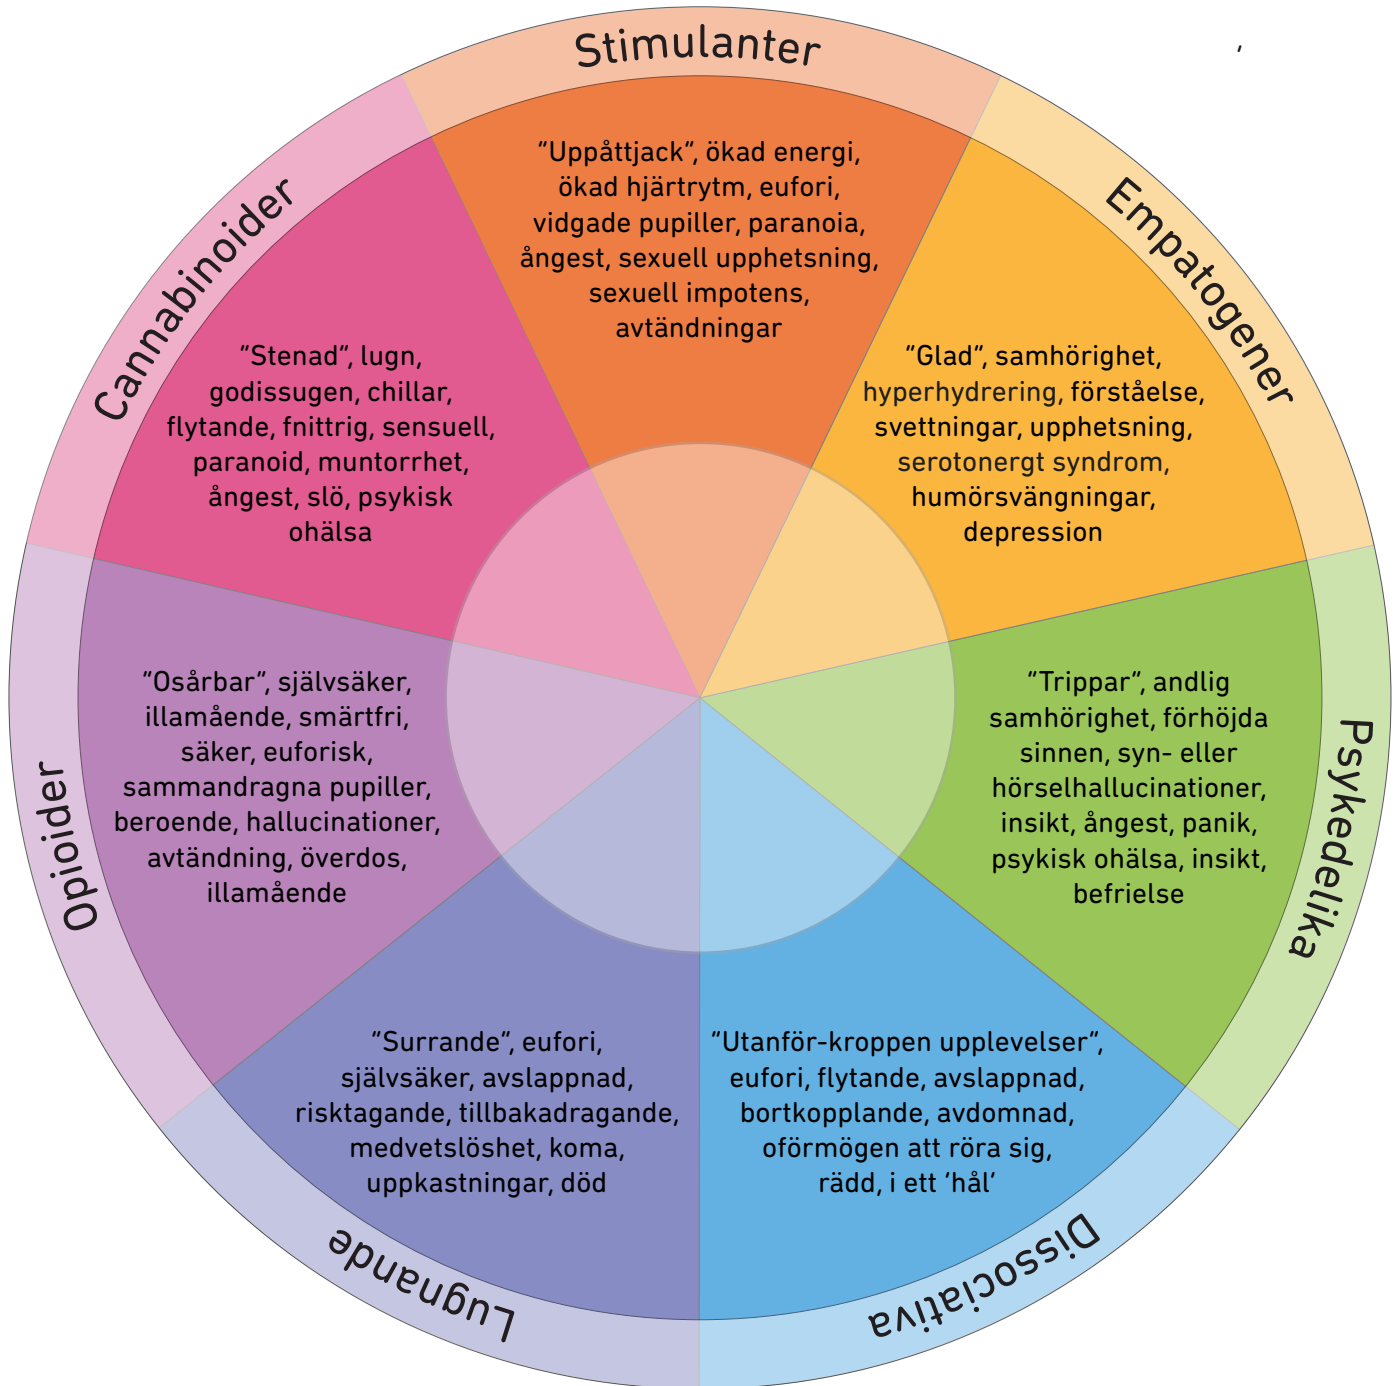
Stimulanter

"Uppåttjack", ökad energi, ökad hjärtrytm, eufori, vidgade pupiller, paranoia, ångest, sexuell upphetsning, sexuell impotens, avtändningar

Empatogener

"Glad", samhörighet, hyperhydrering, förståelse, svettningar, upphetsning, serotonergt syndrom, humörsvängningar, depression

Psykedelika

"Trippar", andlig samhörighet, förhöjda sinnen, syn- eller hörselhallucinationer, insikt, ångest, panik, psykisk ohälsa, insikt, befrielse

Dissociativa

"Utanför-kroppen upplevelser", eufori, flytande, avslappnad, bortkopplande, avdomnad, oförmögen att röra sig, rädd, i ett 'hål'

Lugnande

"Surrande", eufori, självsäker, avslappnad, risktagande, tillbakadragande, medvetslöshet, koma, uppkastningar, död

Opioider

"Osårbar", självsäker, illamående, smärtfri, säker, euforisk, sammandragna pupiller, beroende, hallucinationer, avtändning, överdos, illamående

Cannabinoider

"Stenad", lugn, godissugen, chillar, flytande, fnittrig, sensuell, paranoid, muntorrhet, ångest, slö, psykisk ohälsa